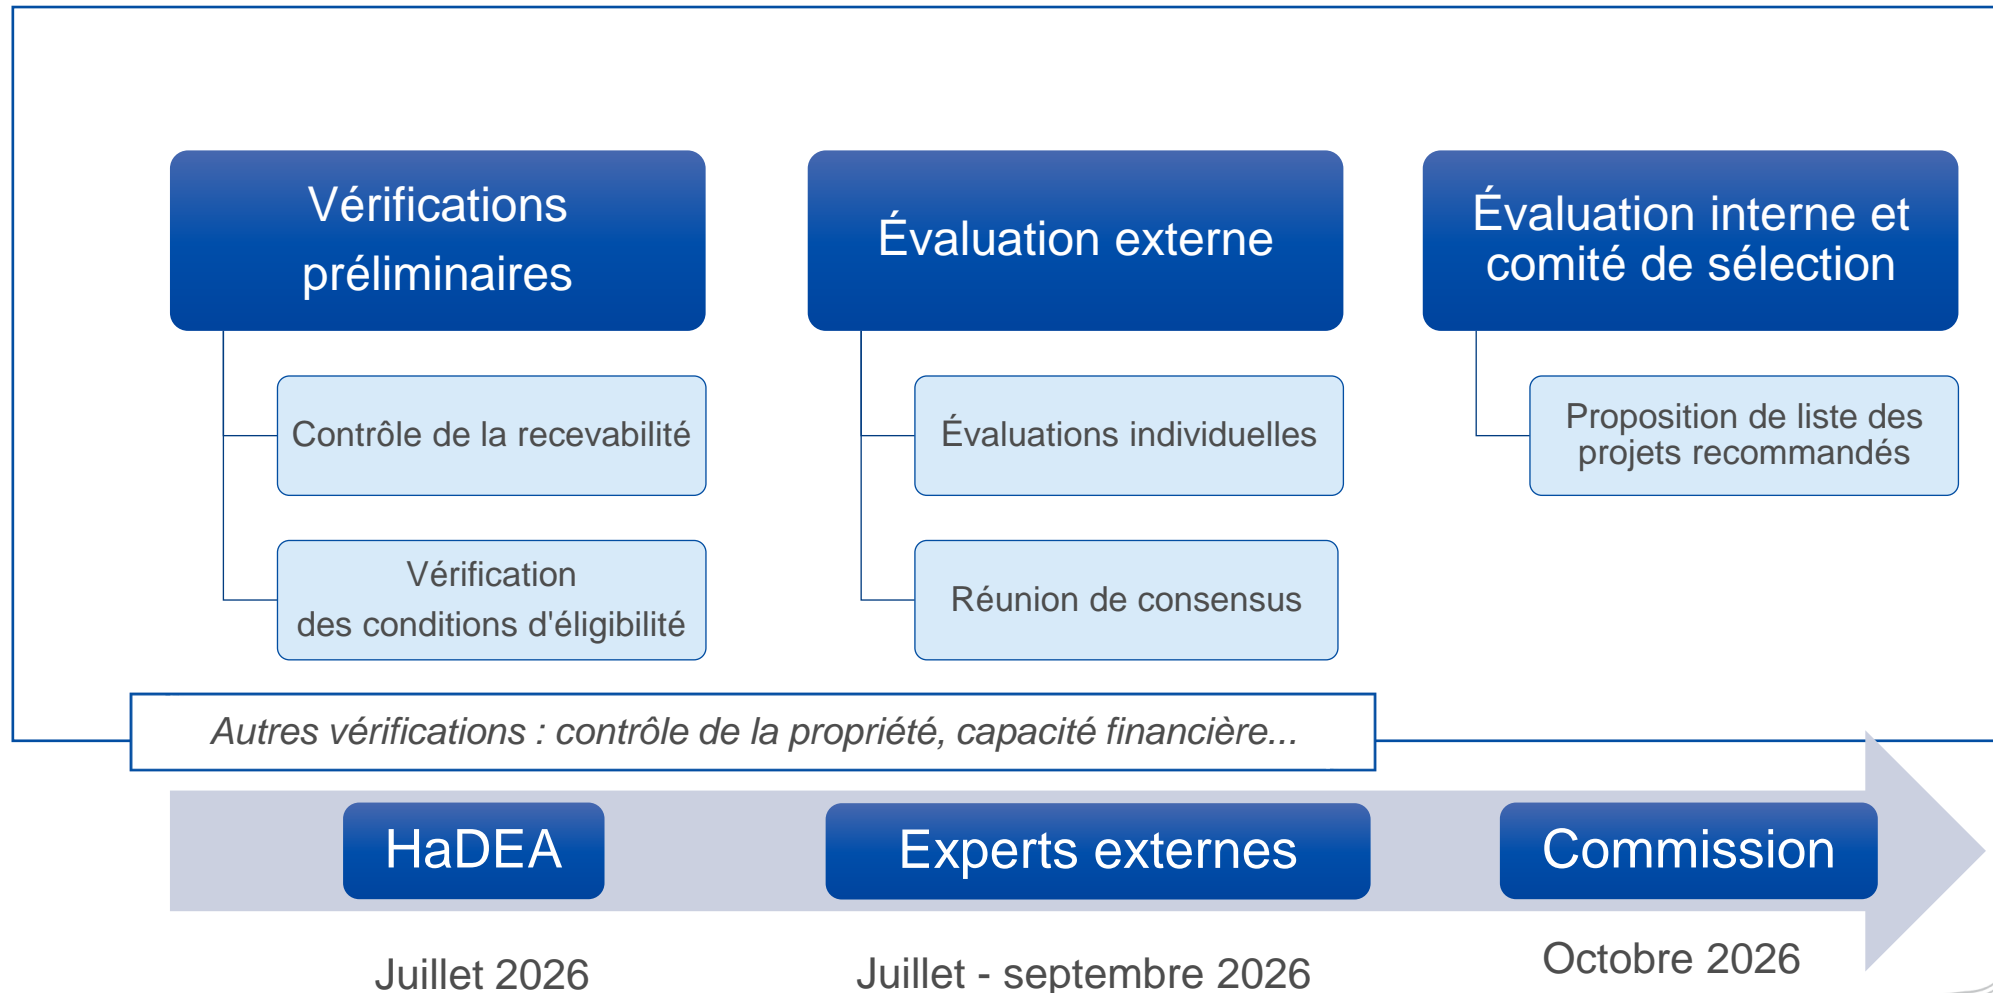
Vérifications préliminaires

Contrôle de la recevabilité

Vérification des conditions d'éligibilité

Évaluation externe

Évaluations individuelles

Réunion de consensus

Évaluation interne et comité de sélection

Proposition de liste des projets recommandés

Autres vérifications : contrôle de la propriété, capacité financière...

HaDEA

Experts externes

Commission

Juillet 2026

Juillet - septembre 2026

Octobre 2026